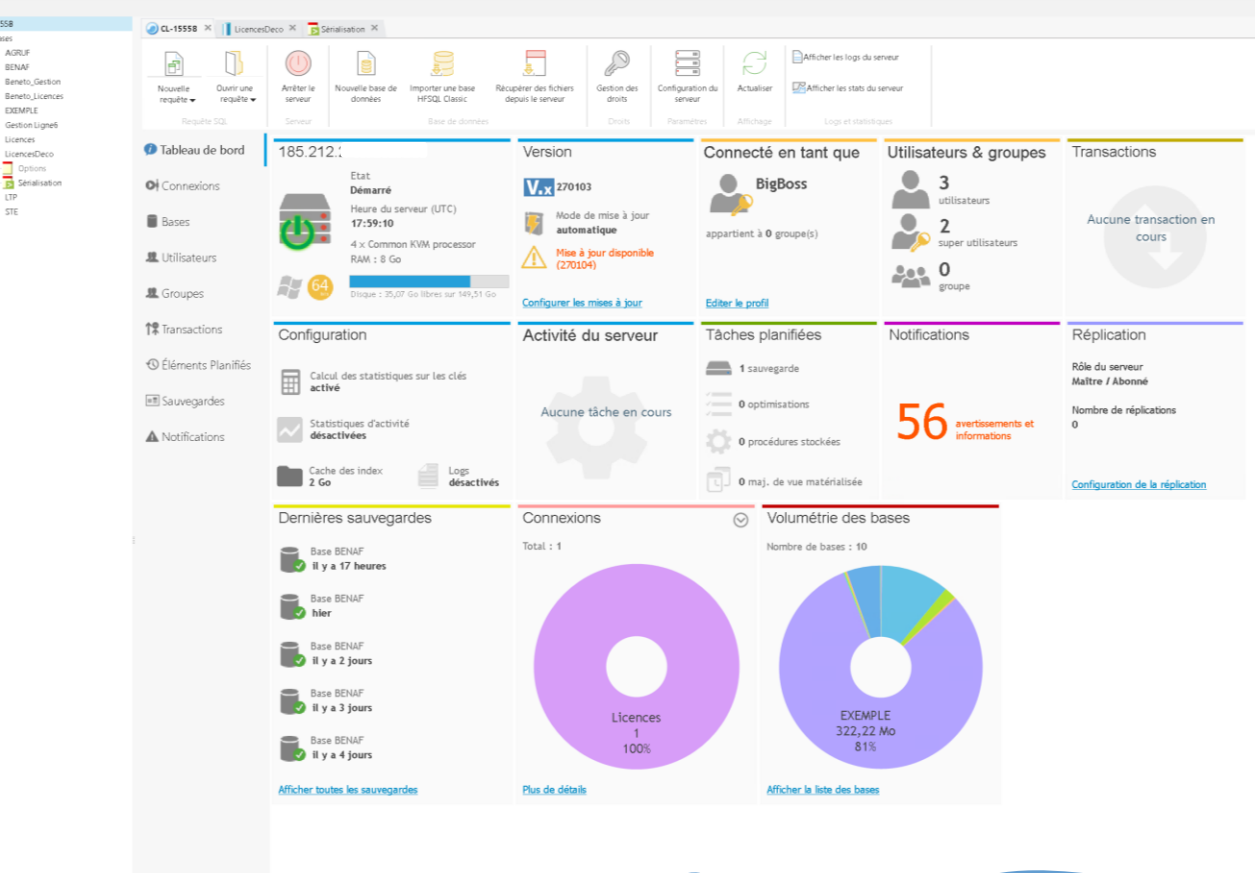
558
ases
AGRUF
BENAF
Beneto_Gestion
Beneto_Licences
EXEMPLE
Gestion Ligne6
Licences
LicencesDeco
Options
Sérialisation
LTP
STE

CL-1555B ×
LicencesDeco ×
Sérialisation ×

Nouvelle requête
Ouvrir une requête
Requête SQL
Arrêter le serveur
Serveur
Nouvelle base de données
Importer une base HFSQL Classic
Récupérer des fichiers depuis le serveur
Base de données
Gestion des droits
Droits
Configuration du serveur
Paramètres
Actualiser
Affichage
Afficher les logs du serveur
Afficher les stats du serveur
Logs et statistiques

Tableau de bord
Connexions
Bases
Utilisateurs
Groupes
Transactions
Éléments Planifiés
Sauvegardes
Notifications

185.212.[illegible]
Etat
Démarré
Heure du serveur (UTC)
17:59:10
4 x Common KVM processor
RAM : 8 Go
64
Disque : 35,07 Go libres sur 149,51 Go

Version
270103
Mode de mise à jour
automatique
Mise à jour disponible (270104)
Configurer les mises à jour

Connecté en tant que
BigBoss
appartient à 0 groupe(s)
Editer le profil

Utilisateurs & groupes
3
utilisateurs
2
super utilisateurs
0
groupe

Transactions
Aucune transaction en cours

Configuration
Calcul des statistiques sur les clés
activé
Statistiques d'activité
désactivées
Cache des index
2 Go
Logs
désactivés

Activité du serveur
Aucune tâche en cours

Tâches planifiées
1 sauvegarde
0 optimisations
0 procédures stockées
0 maj. de vue matérialisée

Notifications
56
avertissements et informations

Réplication
Rôle du serveur
Maître / Abonné
Nombre de réplications
0
Configuration de la réplication

Dernières sauvegardes
Base BENAF
il y a 17 heures
Base BENAF
hier
Base BENAF
il y a 2 jours
Base BENAF
il y a 3 jours
Base BENAF
il y a 4 jours
Afficher toutes les sauvegardes

Connexions
Total : 1
Licences
1
100%
Plus de détails

Volumétrie des bases
Nombre de bases : 10
EXEMPLE
322,22 Mo
81%
Afficher la liste des bases